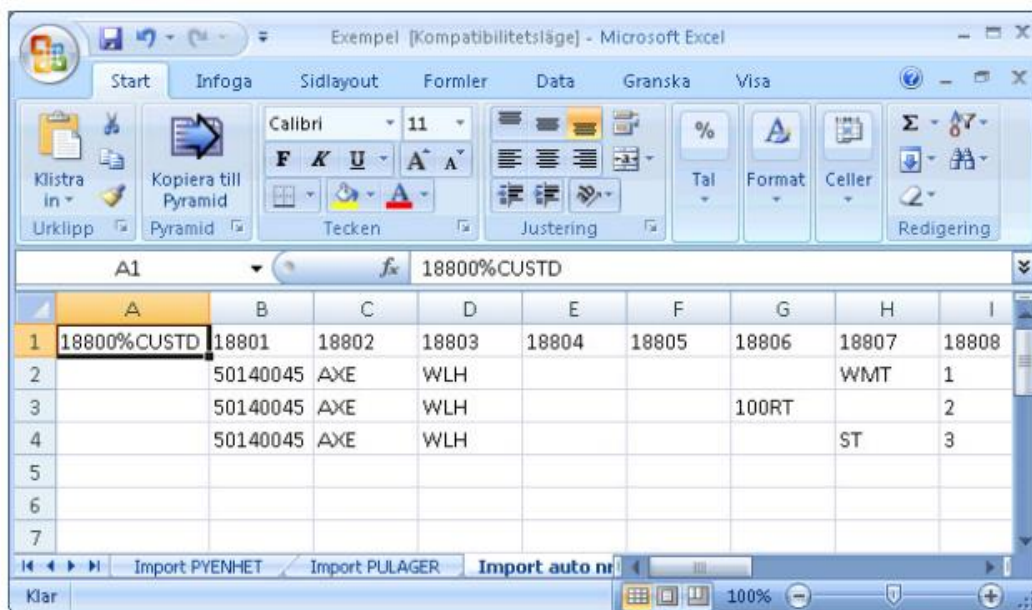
Exempel [Kompatibilitetsläge] - Microsoft Excel

Start Infoga Sidlayout Formler Data Granska Visa

Klistra in Urklipp
Kopiera till Pyramid
Pyramid
Calibri 11
F K U A A
Tecken
Justering
% Tal
Format
Celler
Redigering

A1 $f_x$ 18800%CUSTD

| | A | B | C | D | E | F | G | H | I |
|---|---|---|---|---|---|---|---|---|---|
| 1 | 18800%CUSTD | 18801 | 18802 | 18803 | 18804 | 18805 | 18806 | 18807 | 18808 |
| 2 | | 50140045 | AXE | WLH | | | | WMT | 1 |
| 3 | | 50140045 | AXE | WLH | | | 100RT | | 2 |
| 4 | | 50140045 | AXE | WLH | | | | ST | 3 |
| 5 | | | | | | | | | |
| 6 | | | | | | | | | |
| 7 | | | | | | | | | |

Import PYENHET Import PULAGER Import auto nr

Klar 100%